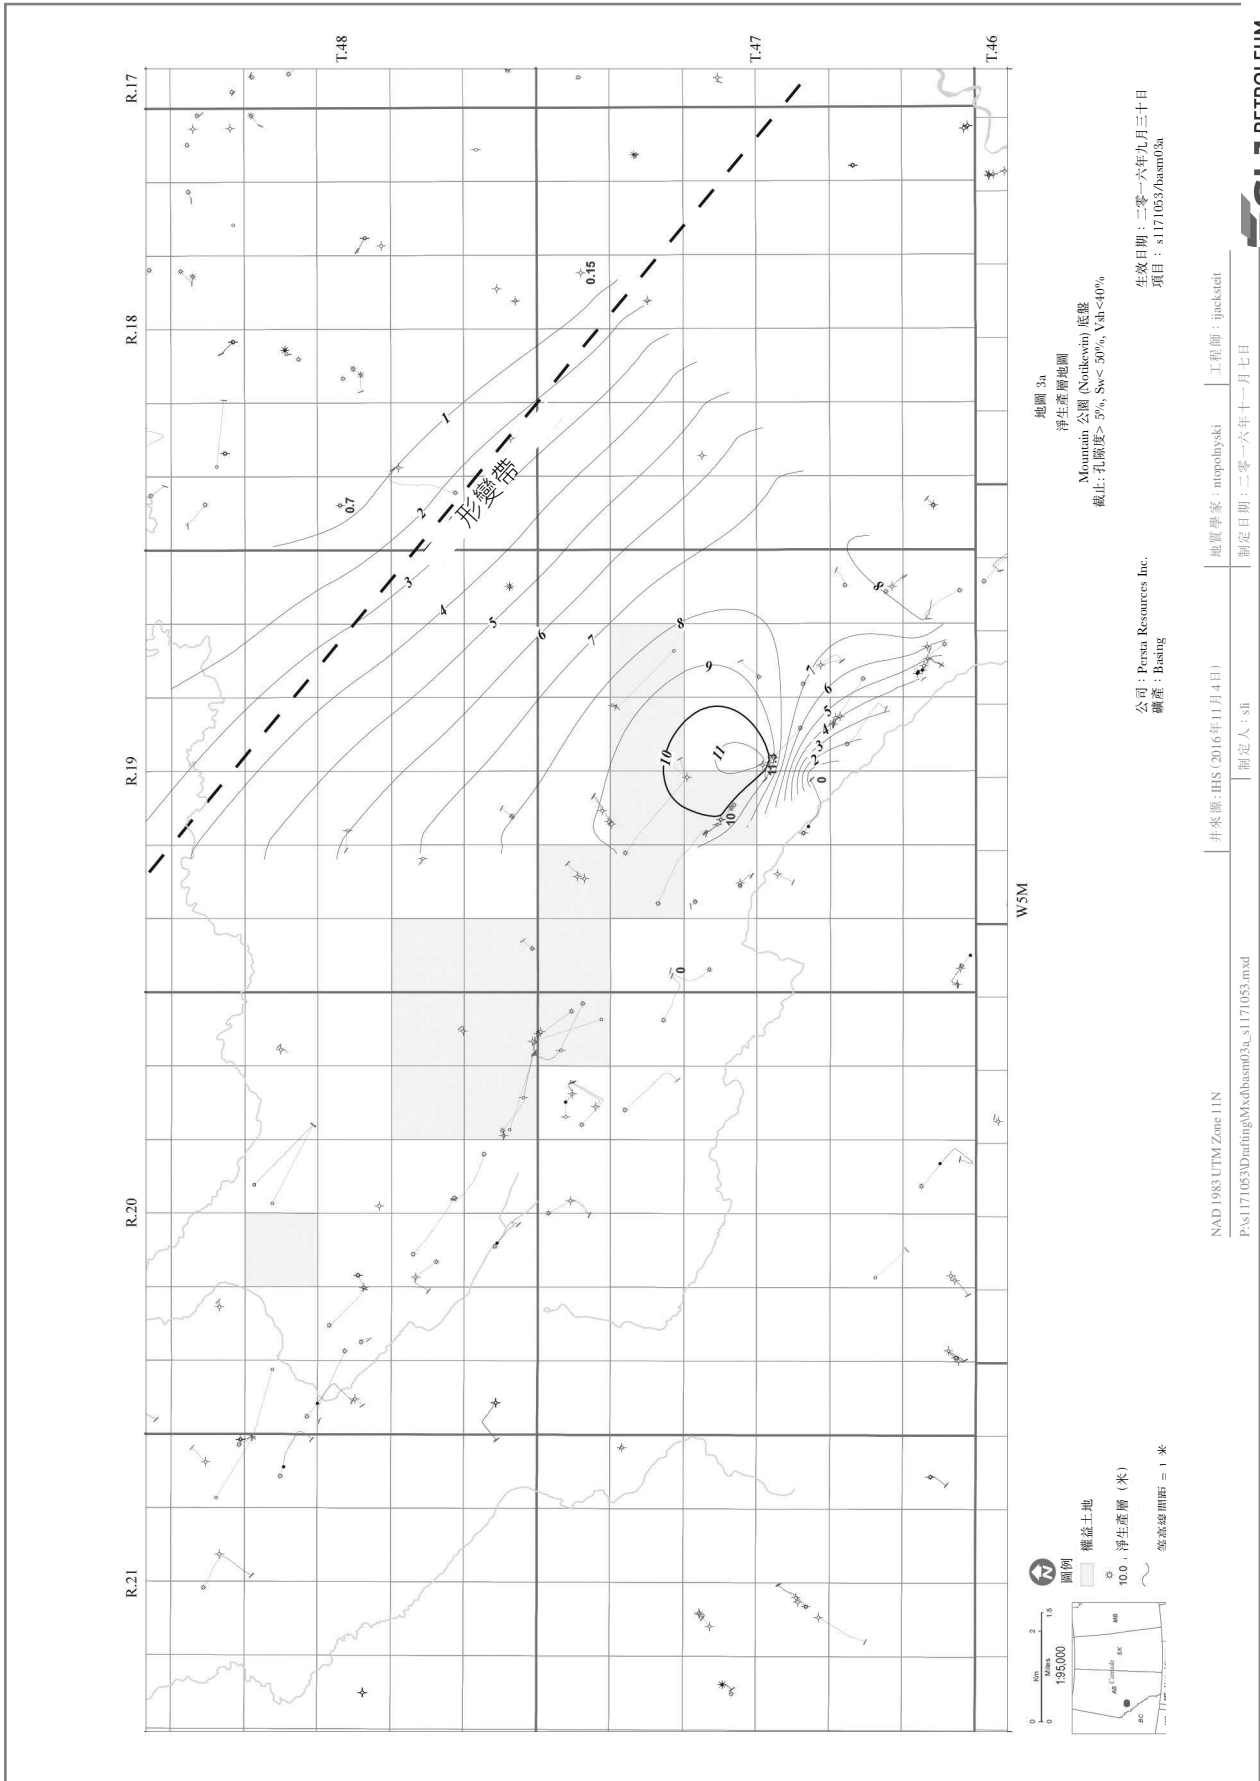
T.48

T.47

T.46

R.17

R.18

R.19

R.20

R.21

W5M

0.15

1

0.7

2

3

4

5

6

7

8

9

10

11

10

11.5

8

7

6

5

4

3

2

0

0

形變帶

地圖 3a
淨生產層地圖
Mountain 公園 (Notikewin) 底盤
截止: 孔隙度> 5%, Sw< 50%, Vsh<40%

生效日期：二零一六年九月三十日
項目： s1171053/basm03a

公司：Persta Resources Inc.
礦產：Basing

圖例
權益土地
10.0，淨生產層（米）
等高線間距 = 1 米

Km 0 2
Miles 0 1.5
1:95,000

BC
AB
Canada
SK
MB

NAD 1983 UTM Zone 11N
P:\s1171053\Drafting\Mxd\basm03a_s1171053.mxd

井來源：IHS (2016年11月4日)
制定人：sli

地質學家：ntopolnyski
制定日期：二零一六年十一月七日

工程師：ijacksteit

PETROLEUM